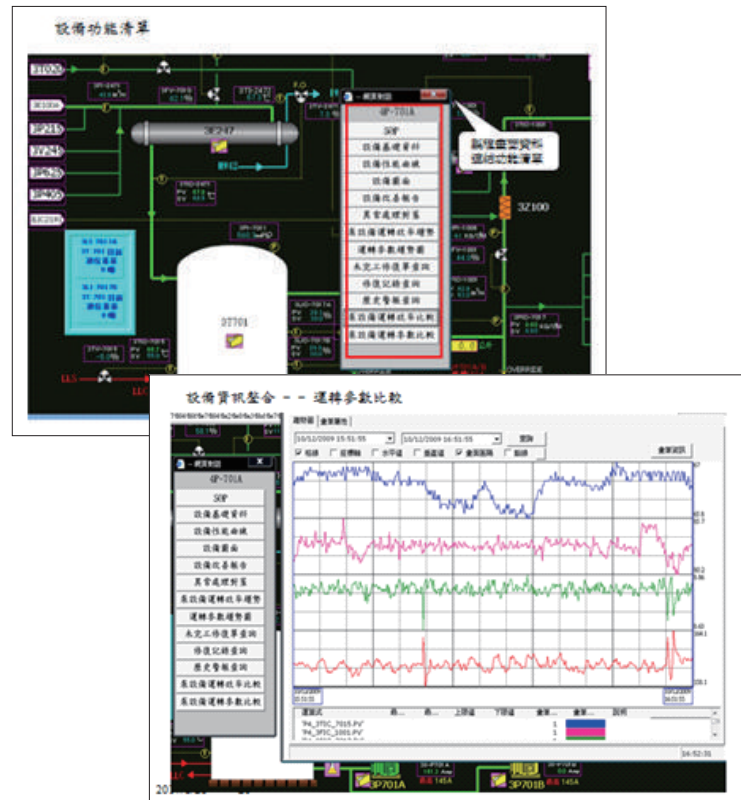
設備功能清單

3T026
3E100
3P215
3V245
3P225
3P405
3LIC251
3E247
3T701
3Z100
GP-701A
SOP
設備基礎資料
設備性能曲線
設備圖面
設備檢查報告
異常處理對策
泵設備運轉效率趨勢
運轉參數趨勢圖
未完工修復查詢
修復記錄查詢
歷史警報查詢
泵設備運轉效率比較
泵設備運轉參數比較
點擊盤面資料
連結功能清單
OVERRIDE
LLS

設備資訊整合 - - 運轉參數比較

GP-701A
SOP
設備基礎資料
設備性能曲線
設備圖面
設備檢查報告
異常處理對策
泵設備運轉效率趨勢
運轉參數趨勢圖
未完工修復查詢
修復記錄查詢
歷史警報查詢
泵設備運轉效率比較
泵設備運轉參數比較

10/12/2009 15:51:55
10/12/2009 16:51:55
查詢
重要資訊
3P701A
3P701B
16:52:31
"P4_3TIC_7015.PV"
"P4_3FIC_1001.PV"